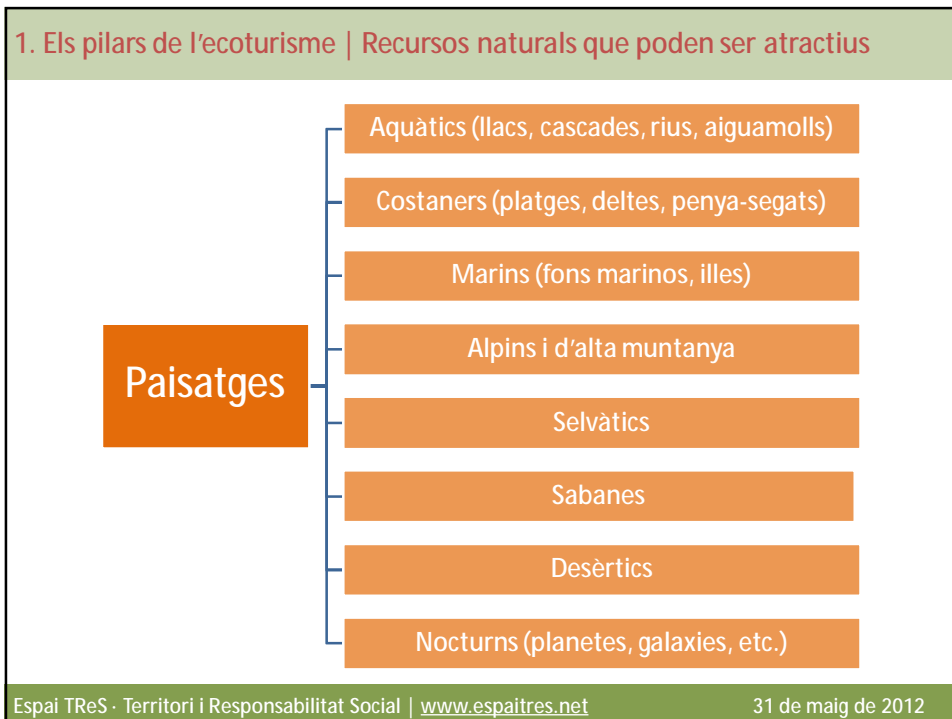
1. Els pilars de l’ecoturisme | Recursos naturals que poden ser atractius

Paisatges

Aquàtics (llacs, cascades, rius, aiguamolls)

Costaners (platges, deltes, penya-segats)

Marins (fons marinos, illes)

Alpins i d’alta muntanya

Selvàtics

Sabanes

Desèrtics

Nocturns (planetes, galaxies, etc.)

Espai TReS · Territori i Responsabilitat Social | www.espaitres.net

31 de maig de 2012